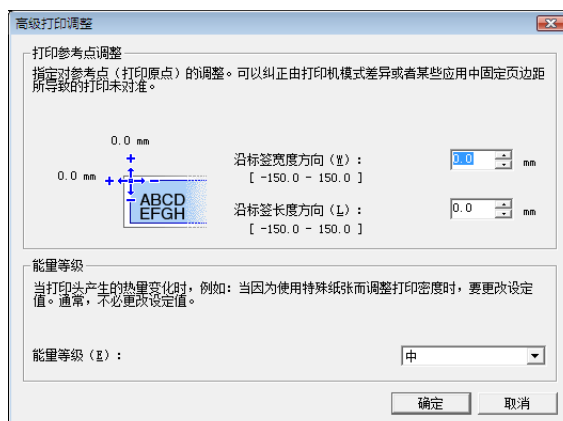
高级打印调整

打印参考点调整

指定对参考点（打印原点）的调整。可以纠正由打印机模式差异或者某些应用中固定页边距所导致的打印未对准。

0.0 mm

0.0 mm

ABCD
EFGH

沿标签宽度方向（W）：
[ -150.0 - 150.0 ]

0.0 mm

沿标签长度方向（L）：
[ -150.0 - 150.0 ]

0.0 mm

能量等级

当打印头产生的热量变化时，例如：当因为使用特殊纸张而调整打印密度时，要更改设定值。通常，不必更改设定值。

能量等级（E）：

中

确定

取消